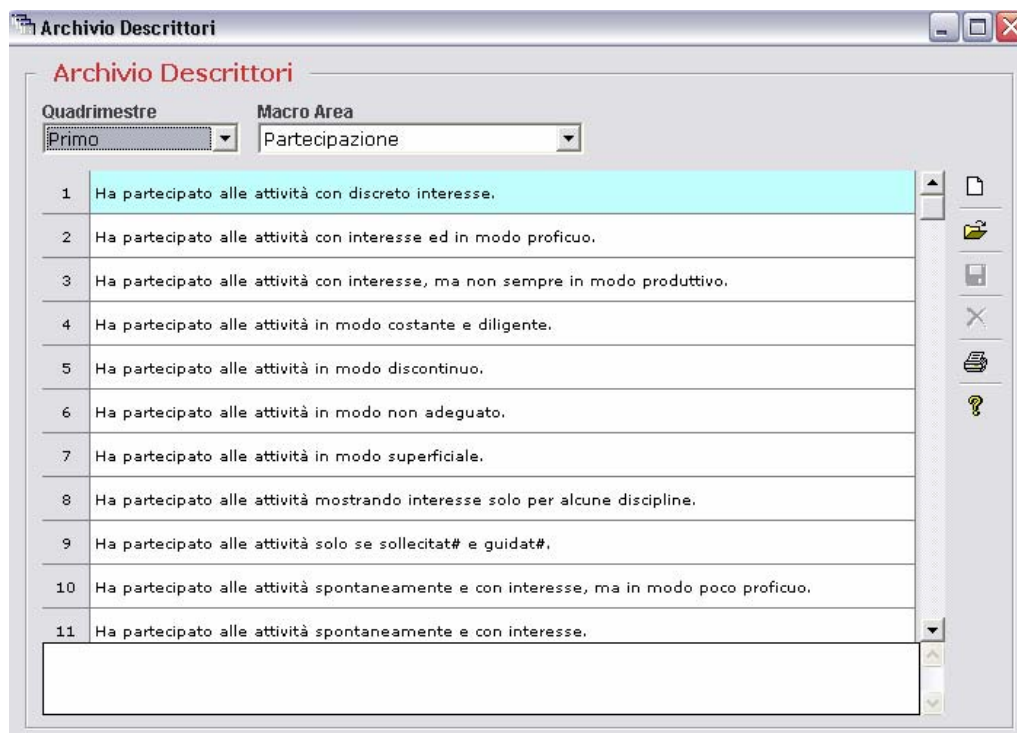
Archivio Descrittori

Archivio Descrittori

Quadrimestre
Primo

Macro Area
Partecipazione

| | |
|---|---|
| 1 | Ha partecipato alle attività con discreto interesse. |
| 2 | Ha partecipato alle attività con interesse ed in modo proficuo. |
| 3 | Ha partecipato alle attività con interesse, ma non sempre in modo produttivo. |
| 4 | Ha partecipato alle attività in modo costante e diligente. |
| 5 | Ha partecipato alle attività in modo discontinuo. |
| 6 | Ha partecipato alle attività in modo non adeguato. |
| 7 | Ha partecipato alle attività in modo superficiale. |
| 8 | Ha partecipato alle attività mostrando interesse solo per alcune discipline. |
| 9 | Ha partecipato alle attività solo se sollecitat# e guidat#. |
| 10 | Ha partecipato alle attività spontaneamente e con interesse, ma in modo poco proficuo. |
| 11 | Ha partecipato alle attività spontaneamente e con interesse. |